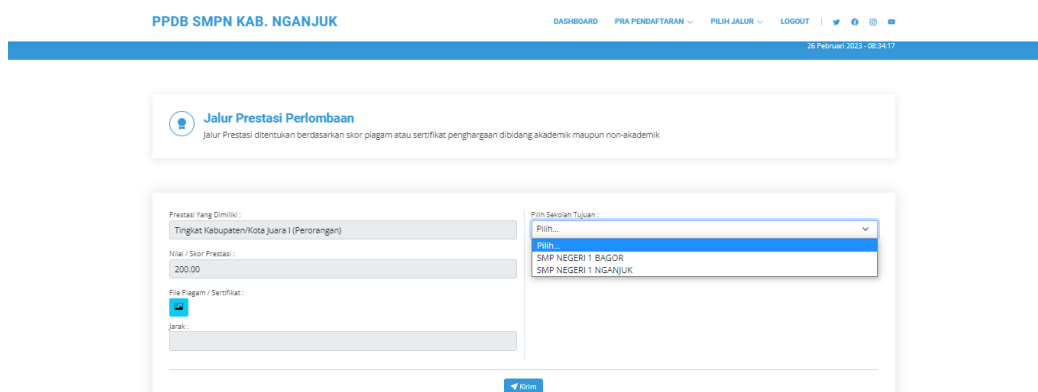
PPDB SMPN KAB. NGANJUK

DASHBOARD PRA PENDAFTARAN PILIH JALUR LOGOUT

26 Pebruari 2023 - 08:34:17

Jalur Prestasi Perlombaan

Jalur Prestasi ditentukan berdasarkan skor piagam atau sertifikat penghargaan dibidang akademik maupun non-akademik

Prestasi Yang Dimiliki :

Tingkat Kabupaten/Kota Juara I (Perorangan)

Nilai / Skor Prestasi :

200.00

File Piagam / Sertifikat :

Jarak :

Pilih Sekolah Tujuan :

Pilih...

Pilih...

SMP NEGERI 1 BAGOR

SMP NEGERI 1 NGANJUK

Kirim